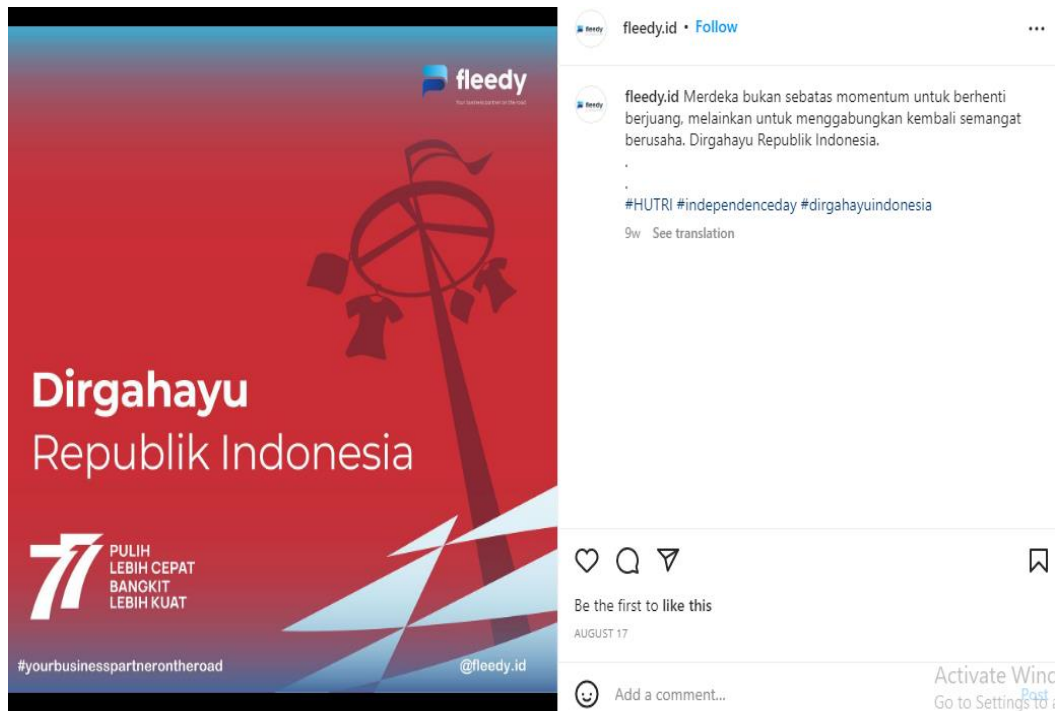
fleedy
Your business partner on the road

Dirgahayu
Republik Indonesia

77
PULIH
LEBIH CEPAT
BANGKIT
LEBIH KUAT

#yourbusinesspartnerontheroad
@fleedy.id

fleedy
fleedy.id • Follow
...

fleedy
fleedy.id Merdeka bukan sebatas momentum untuk berhenti berjuang, melainkan untuk menggabungkan kembali semangat berusaha. Dirgahayu Republik Indonesia.
.
.
#HUTRI #independenceday #dirgahayuindonesia
9w See translation

Be the first to like this
AUGUST 17

Add a comment...
Post

Activate Wind
Go to Settings to